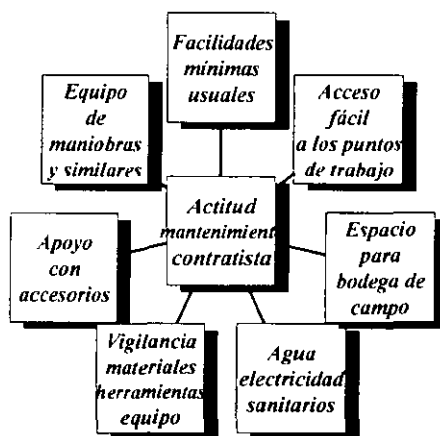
Facilidades mínimas usuales

Equipo de maniobras y similares

Acceso fácil a los puntos de trabajo

Actitud mantenimient contratista

Apoyo con accesorios

Espacio para bodega de campo

Vigilancia materiales herramientas equipo

Agua electricidad sanitarios